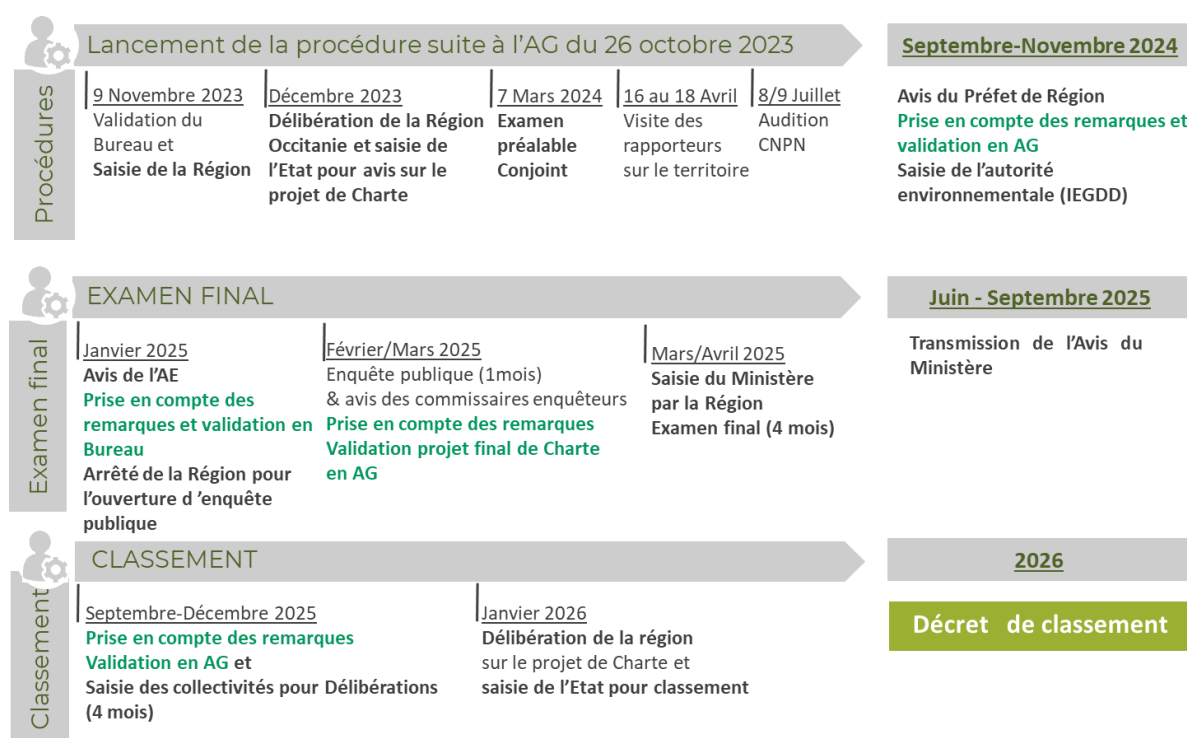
Procédures

Lancement de la procédure suite à l'AG du 26 octobre 2023

9 Novembre 2023
Validation du Bureau et
Saisie de la Région

Décembre 2023
Délibération de la Région Occitanie et saisie de l'Etat pour avis sur le projet de Charte

7 Mars 2024
Examen préalable Conjoint

16 au 18 Avril
Visite des rapporteurs sur le territoire

8/9 Juillet
Audition CNPN

Septembre-Novembre 2024

Avis du Préfet de Région
Prise en compte des remarques et validation en AG
Saisie de l'autorité environnementale (IEGDD)

Examen final

EXAMEN FINAL

Janvier 2025
Avis de l'AE
Prise en compte des remarques et validation en Bureau
Arrêté de la Région pour l'ouverture d 'enquête publique

Février/Mars 2025
Enquête publique (1mois)
& avis des commissaires enquêteurs
Prise en compte des remarques
Validation projet final de Charte en AG

Mars/Avril 2025
Saisie du Ministère par la Région
Examen final (4 mois)

Juin - Septembre 2025

Transmission de l'Avis du Ministère

Classement

CLASSEMENT

Septembre-Décembre 2025
Prise en compte des remarques
Validation en AG et
Saisie des collectivités pour Délibérations (4 mois)

Janvier 2026
Délibération de la région
sur le projet de Charte et
saisie de l'Etat pour classement

2026

Décret de classement